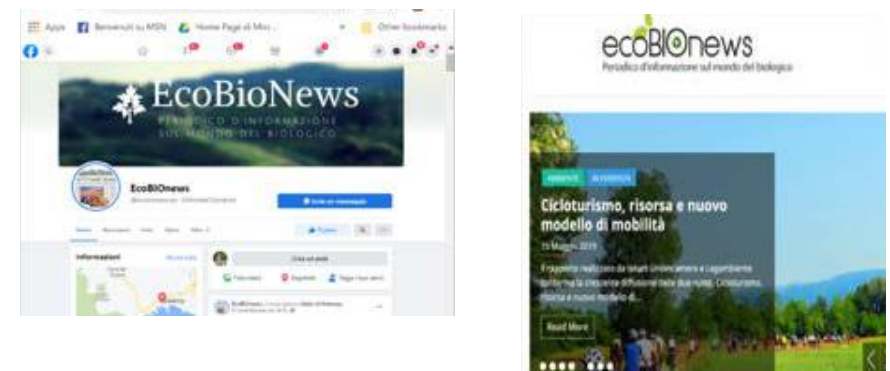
Apps Benvenuti su MSN Home Page di Micr... Other bookmarks

EcoBioNews

PERIODICO D'INFORMAZIONE SUL MONDO DEL BIOLOGICO

EcoBIOnews

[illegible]

Informazioni

Crea un post

ecoBIOnews

Periodico d'informazione sul mondo del biologico

AMBIENTE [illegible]

Cicloturismo, risorsa e nuovo modello di mobilità

15 Maggio 2019

Il rapporto realizzato da Isnart-Unioncamere e Legambiente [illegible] Cicloturismo, risorsa e nuovo modello di...

Read More